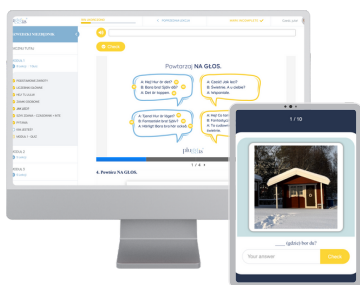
Powtarzaj NA GŁOS.

A: Hej! Hur är det?
B: Bara bra! Själv då?
A: Det är toppen

A: Cześć! Jak leci?
B: Świetnie. A u ciebie?
A: Wspaniale.

A: Tjena! Hur är läget?
B: Fantastiskt bra! Själv?
A: Helt okej!

4. Powtórz NA GŁOS.

1 / 10

___ (gdzie) bor du?

Your answer